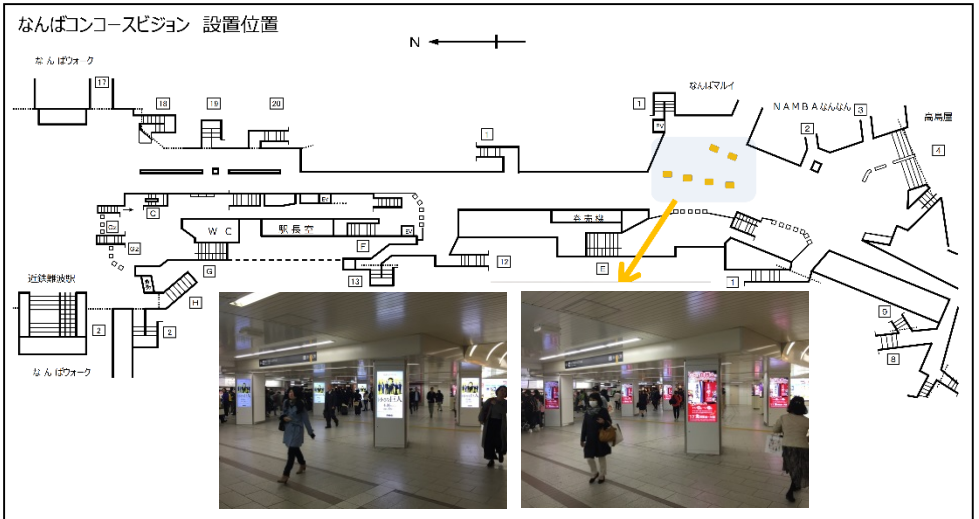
なんばコンコースビジョン　設置位置

N

なんばウォーク

17

18

19

20

1

1

TV

なんばマルイ

NAMBAなんなん

3

2

高島屋

4

C

W　C

駅長室

F

G

H

12

13

E

1

近鉄難波駅

2

2

なんばウォーク

9

8